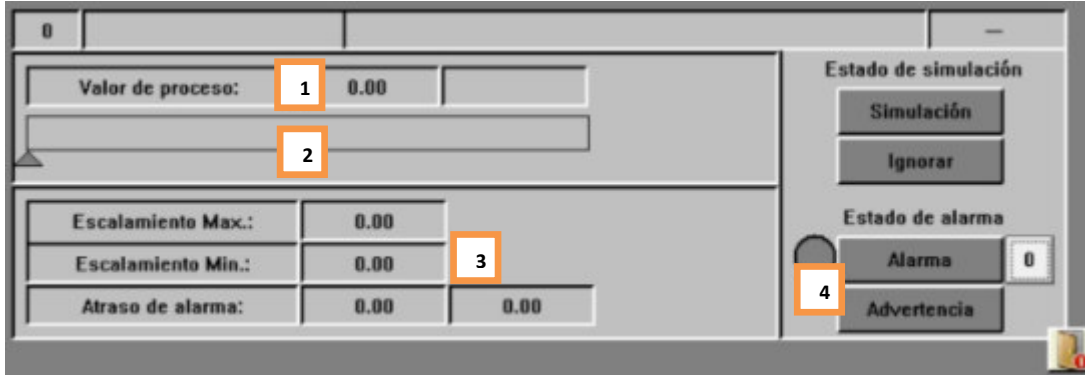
0

—

Valor de proceso: 1 0.00

2

Estado de simulación

Simulación

Ignorar

Escalamiento Max.: 0.00

Escalamiento Min.: 0.00 3

Atraso de alarma: 0.00 0.00

Estado de alarma

Alarma 0

4

Advertencia